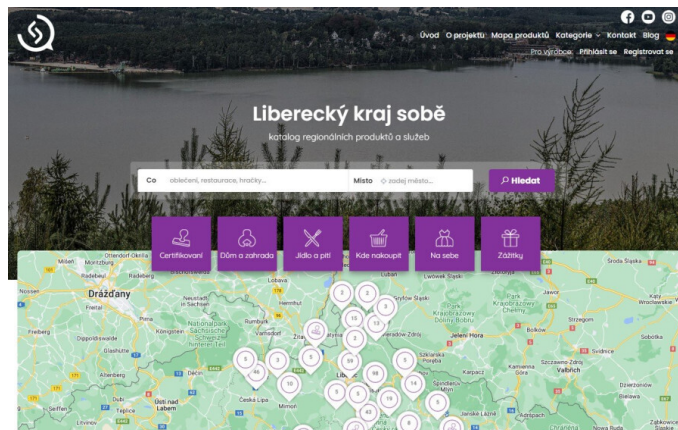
Úvod O projektu Mapa produktů Kategorie Kontakt Blog

Pro výrobce: Přihlásit se Registrovat se

Liberecký kraj sobě

katalog regionálních produktů a služeb

Co oblečení, restaurace, hračky...

Místo zadej místo...

Hledat

Certifikovaní

Dům a zahrada

Jídlo a pití

Kde nakoupit

Na sebe

Zážitky

Drážďany

Liberec

Jelení Hora

Česká Lípa

Wałbrzych

Ústí nad Labem

Teplice

Radebeul

Freiberg

Dippoldiswalde

Glashütte

Pirna

Königstein

Neustadt in Sachsen

Národní park Saské Švýcarsko

Zittau

Mimoň

Lubań

Lwówek Śląski

Jawor

Strzegom

Świdnica

Bolków

Kamienna Góra

Karpacz

Szklarska Poręba

Środa Śląska

Krkonošský národní park

Karkonoski Park Narodowy

Dolny Bobru

Görlitz

Löbau

Bautzen

Meißen

Riesa

Seiffen

Karpniki

Kowary

Szczawno-Zdrój

Dzierżoniów

Bielawa

Sobótka

Złotoryja

Chojnów

Legnica

Kąty Wrocławskie

Nowogrodziec

Lubomierz

Mirsk

Jelenia Góra

Ostritz

Czerwona Woda

Bischofswerda

Zgorzelec

Wałbrzych

Janské Lázně

Adršpach

Trutnov

Broumov

Rumburk

Varnsdorf

Děčín

Děčín

Sebnitz

Bad Schandau

Nossen

Lobendava

Polkowice

Lubawka

Złoty Stok

Mieroszów

Radków

Kudowa-Zdrój

Hejnice

Frýdlant

Nové Město pod Smrkem

Jablonec nad Nisou

Tanvald

Harrachov

Turnov

Semily

Jilemnice

Mladá Boleslav

Mnichovo Hradiště

Doksy

Nový Bor

Kamenický Šenov

Krupka

Chomutov

Most

Litvínov

Osek

Duchcov

Bílina

Lovosice

Litoměřice

Roudnice nad Labem

Mělník

Neratovice

2 2 3 10 13 3 2 5 2 10 5 3 59 3 16 98 6 14 5 19 5 42 8 6 5 5 3